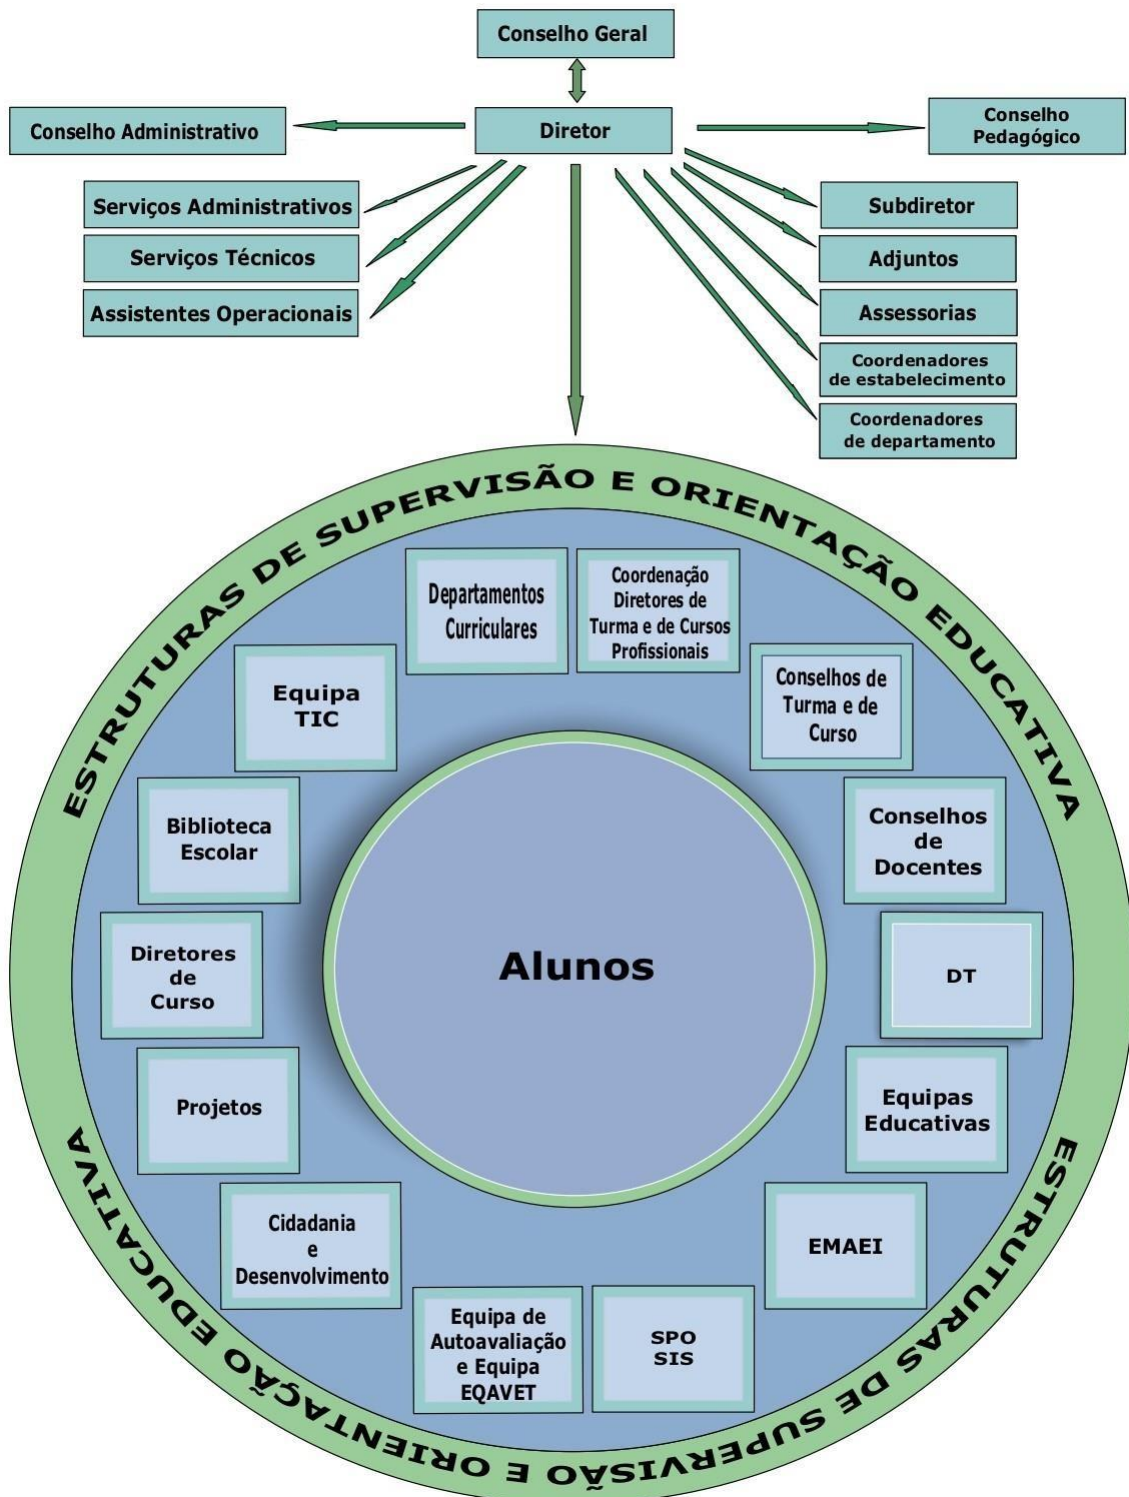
Conselho Geral

Conselho Administrativo

Diretor

Conselho Pedagógico

Serviços Administrativos

Serviços Técnicos

Assistentes Operacionais

Subdiretor

Adjuntos

Assessorias

Coordenadores de estabelecimento

Coordenadores de departamento

ESTRUTURAS DE SUPERVISÃO E ORIENTAÇÃO EDUCATIVA

Departamentos Curriculares

Coordenação Diretores de Turma e de Cursos Profissionais

Equipa TIC

Conselhos de Turma e de Curso

Biblioteca Escolar

Conselhos de Docentes

Diretores de Curso

Alunos

DT

Projetos

Equipas Educativas

Cidadania e Desenvolvimento

EMAEI

Equipa de Autoavaliação e Equipa EQAVET

SPO SIS

ESTRUTURAS DE SUPERVISÃO E ORIENTAÇÃO EDUCATIVA